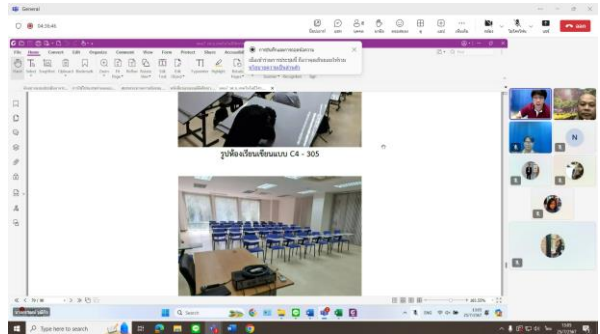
General

04:30:45

ออก

File Home Convert Edit Organize Comment View Form Protect Share Accessibility

การบันทึกเสียงและถอดเสียงการประชุม

เมื่อเข้าร่วมการประชุมนี้ ถือว่าคุณยอมรับนโยบายความเป็นส่วนตัว

รูปห้องเรียนเรียนแบบ C4 - 305

Type here to search